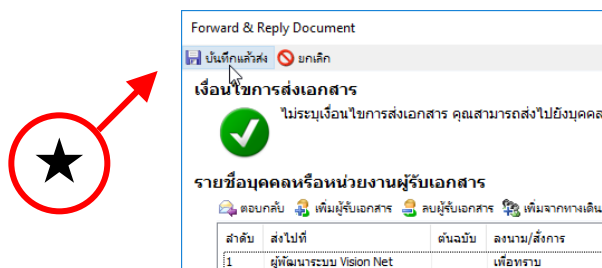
Forward & Reply Document

บันทึกแล้วส่ง ยกเลิก

เงื่อนไขการส่งเอกสาร

ไม่ระบุเงื่อนไขการส่งเอกสาร คุณสามารถส่งไปยังบุคคล

รายชื่อบุคคลหรือหน่วยงานผู้รับเอกสาร

ตอบกลับ เพิ่มผู้รับเอกสาร ลบผู้รับเอกสาร เพิ่มจากทางเดิน

| ลำดับ | ส่งไปที่ | ต้นฉบับ | ลงนาม/สั่งการ |
|---|---|---|---|
| 1 | ผู้พัฒนาระบบ Vision Net | | เพื่อทราบ |